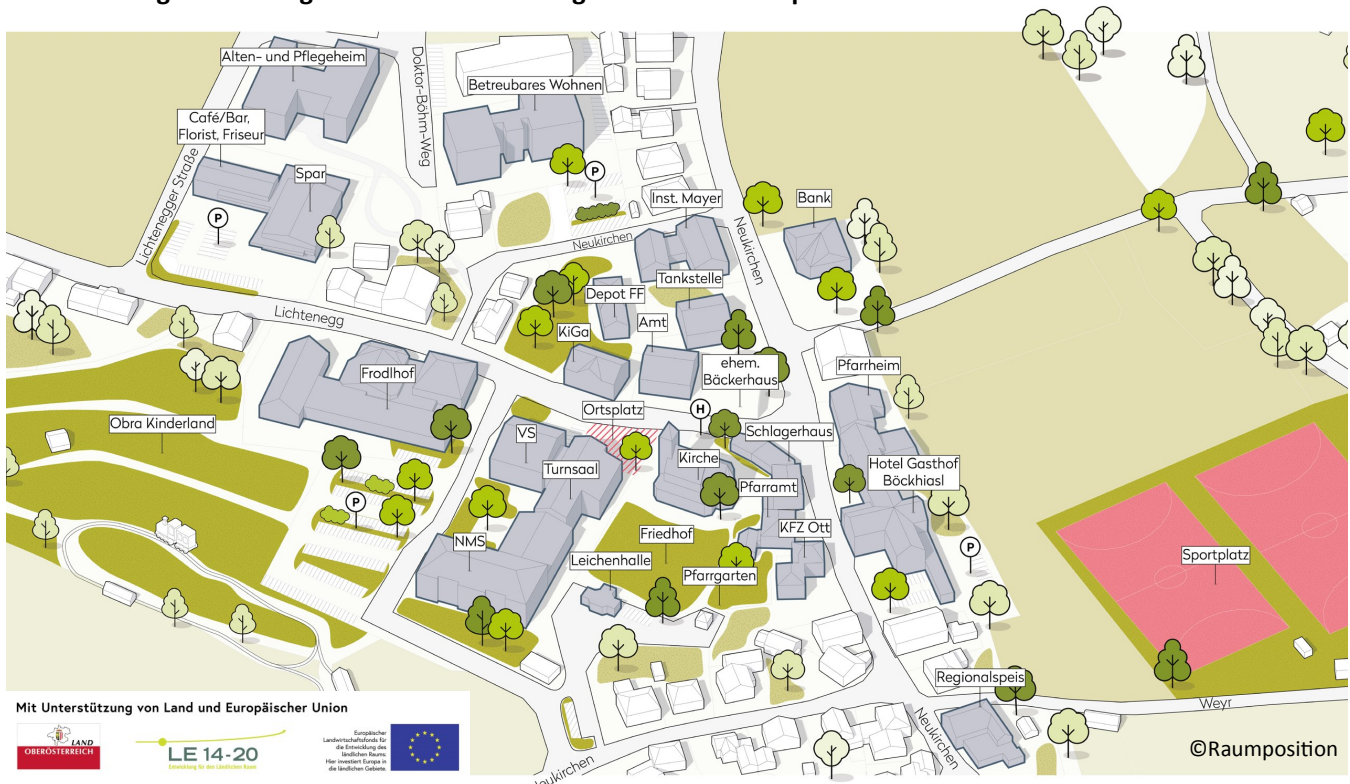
Alten- und Pflegeheim

Doktor-Böhm-Weg

Betreubares Wohnen

Café/Bar, Florist, Friseur

Spar

Lichtenegger Straße

P

P

Inst. Mayer

Neukirchen

Bank

Neukirchen

Depot FF

Tankstelle

Lichtenegg

KiGa

Amt

ehem. Bäckerhaus

Frodlhof

Pfarrheim

Ortsplatz

H

Obra Kinderland

VS

Schlagerhaus

Kirche

Turnsaal

Hotel Gasthof Böckhiasl

Pfarramt

P

Friedhof

KFZ Ott

NMS

P

Leichenhalle

Pfarrgarten

Sportplatz

Regionalspeis

Weyr

Mit Unterstützung von Land und Europäischer Union

LAND OBERÖSTERREICH

LE 14-20

Europäischer Landwirtschaftsfonds für die Entwicklung des ländlichen Raums: Hier investiert Europa in die ländlichen Gebiete.

Neukirchen

Neukirchen

©Raumposition